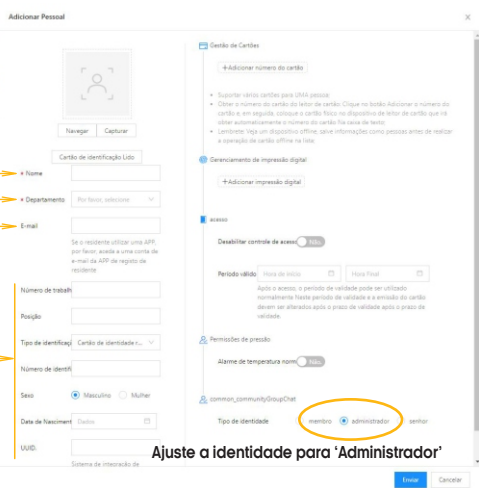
Adicionar Pessoal

Navegar Capturar

Cartão de identificação Lido

* Nome

* Departamento Por favor, selecione

E-mail

Se o residente utilizar uma APP, por favor, aceda a uma conta de e-mail da APP de registo de residente

Número de trabalh

Posição

Tipo de identificaç Cartão de identidade r...

Número de identifi

Sexo Masculino Mulher

Data de Nascimen Dados

UUID:

Sistema de integração de

Gestão de Cartões

+Adicionar número do cartão

• Suportar vários cartões para UMA pessoa.
• Obter o número do cartão do leitor de cartão: Clique no botão Adicionar o número do cartão e, em seguida, coloque o cartão físico no dispositivo de leitor de cartão que irá obter automaticamente o número do cartão na caixa de texto.
• Lembrete: Veja um dispositivo offline, salve informações como pessoas antes de realizar a operação de cartão offline na lista.

Gerenciamento de impressão digital

+Adicionar impressão digital

acesso

Desabilitar controle de acesso Não

Período válido Hora de início Hora Final

Após o acesso, o período de validade pode ser utilizado normalmente. Neste período de validade e a emissão do cartão devem ser alterados após o prazo de validade após o prazo de validade.

Permissões de pressão

Alarme de temperatura norm Não

common_communityGroupChat

Tipo de identidade membro administrador senhor

Ajuste a identidade para 'Administrador'

Enviar Cancelar